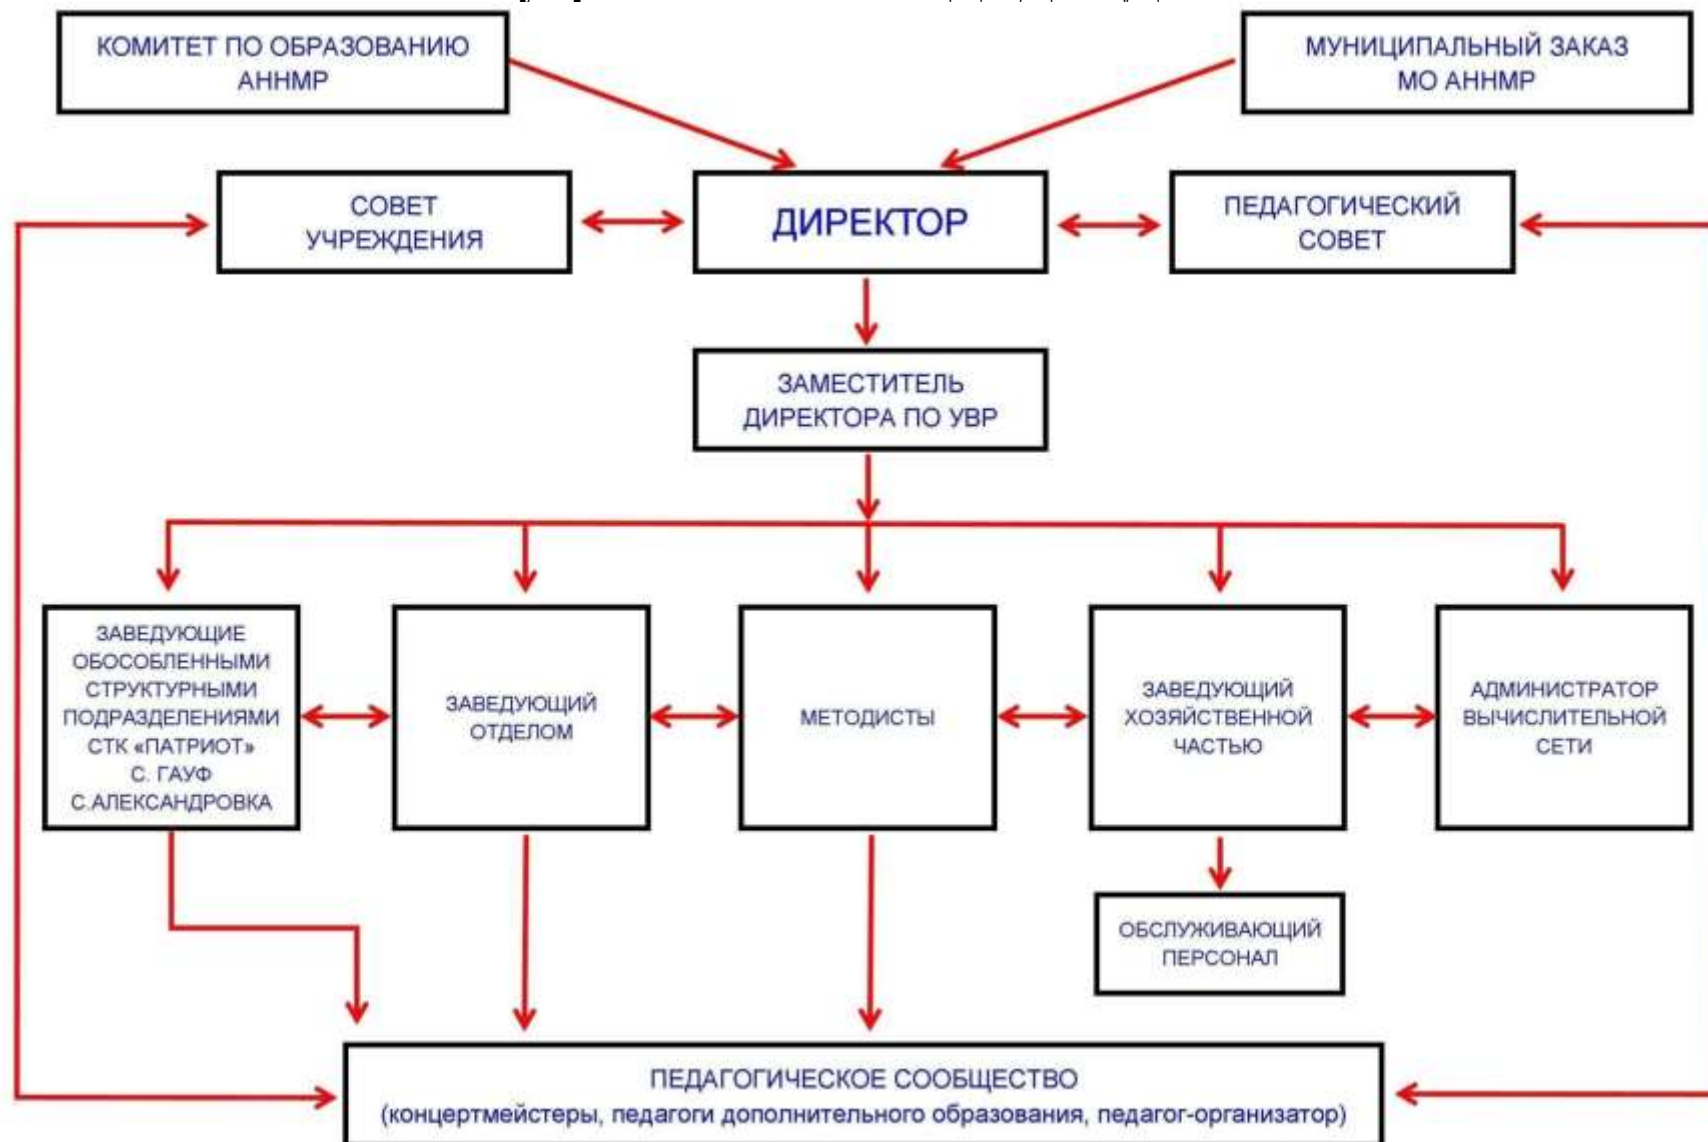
КОМИТЕТ ПО ОБРАЗОВАНИЮ АННМР

МУНИЦИПАЛЬНЫЙ ЗАКАЗ МО АННМР

СОВЕТ УЧРЕЖДЕНИЯ

ДИРЕКТОР

ПЕДАГОГИЧЕСКИЙ СОВЕТ

ЗАМЕСТИТЕЛЬ ДИРЕКТОРА ПО УВР

ЗАВЕДУЮЩИЕ ОБОСОБЛЕННЫМИ СТРУКТУРНЫМИ ПОДРАЗДЕЛЕНИЯМИ СТК «ПАТРИОТ» С. ГАУФ С.АЛЕКСАНДРОВКА

ЗАВЕДУЮЩИЙ ОТДЕЛОМ

МЕТОДИСТЫ

ЗАВЕДУЮЩИЙ ХОЗЯЙСТВЕННОЙ ЧАСТЬЮ

АДМИНИСТРАТОР ВЫЧИСЛИТЕЛЬНОЙ СЕТИ

ОБСЛУЖИВАЮЩИЙ ПЕРСОНАЛ

ПЕДАГОГИЧЕСКОЕ СООБЩЕСТВО
(концертмейстеры, педагоги дополнительного образования, педагог-организатор)